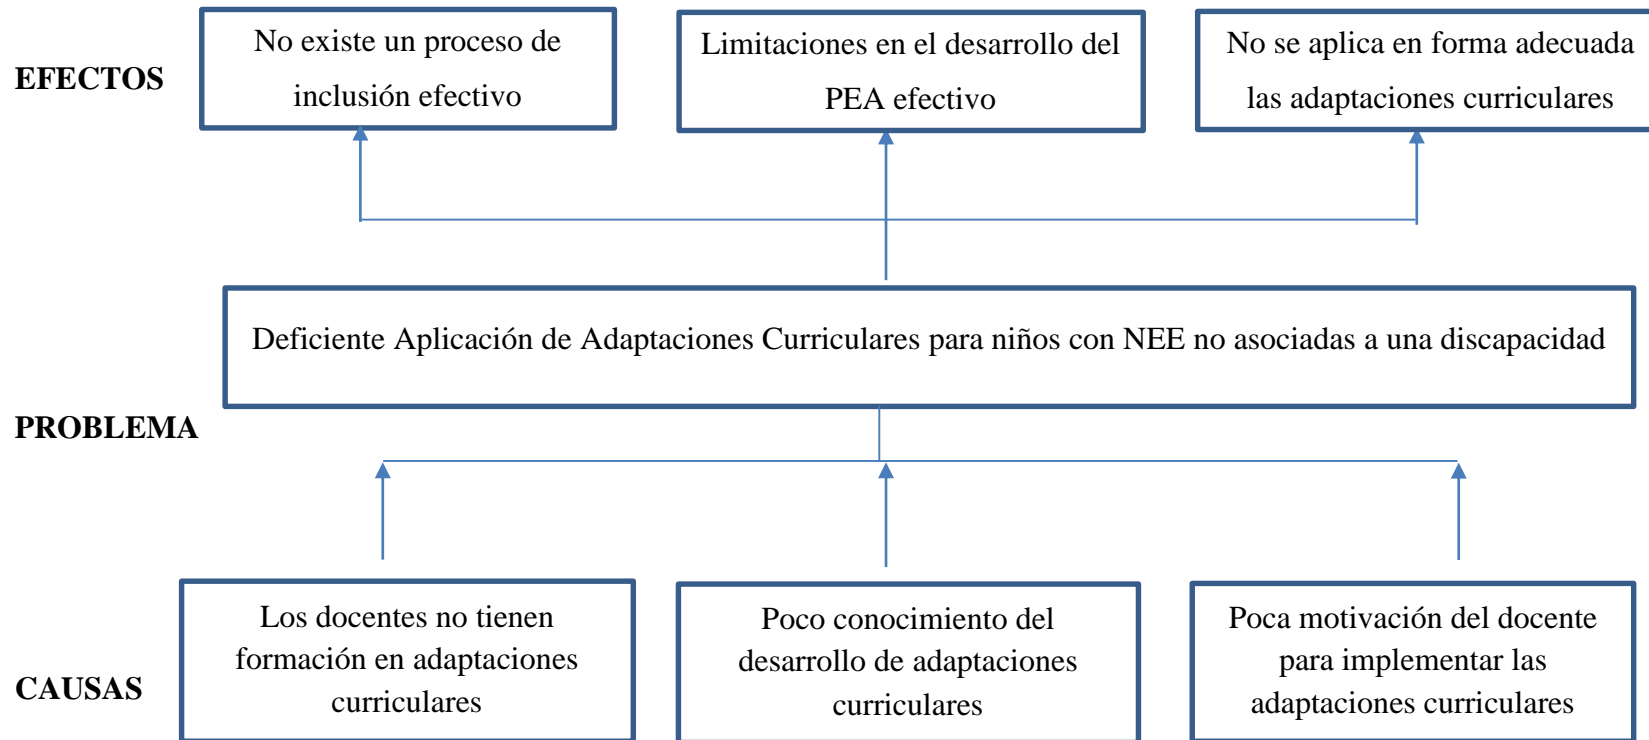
EFECTOS

No existe un proceso de inclusión efectivo

Limitaciones en el desarrollo del PEA efectivo

No se aplica en forma adecuada las adaptaciones curriculares

Deficiente Aplicación de Adaptaciones Curriculares para niños con NEE no asociadas a una discapacidad

PROBLEMA

CAUSAS

Los docentes no tienen formación en adaptaciones curriculares

Poco conocimiento del desarrollo de adaptaciones curriculares

Poca motivación del docente para implementar las adaptaciones curriculares